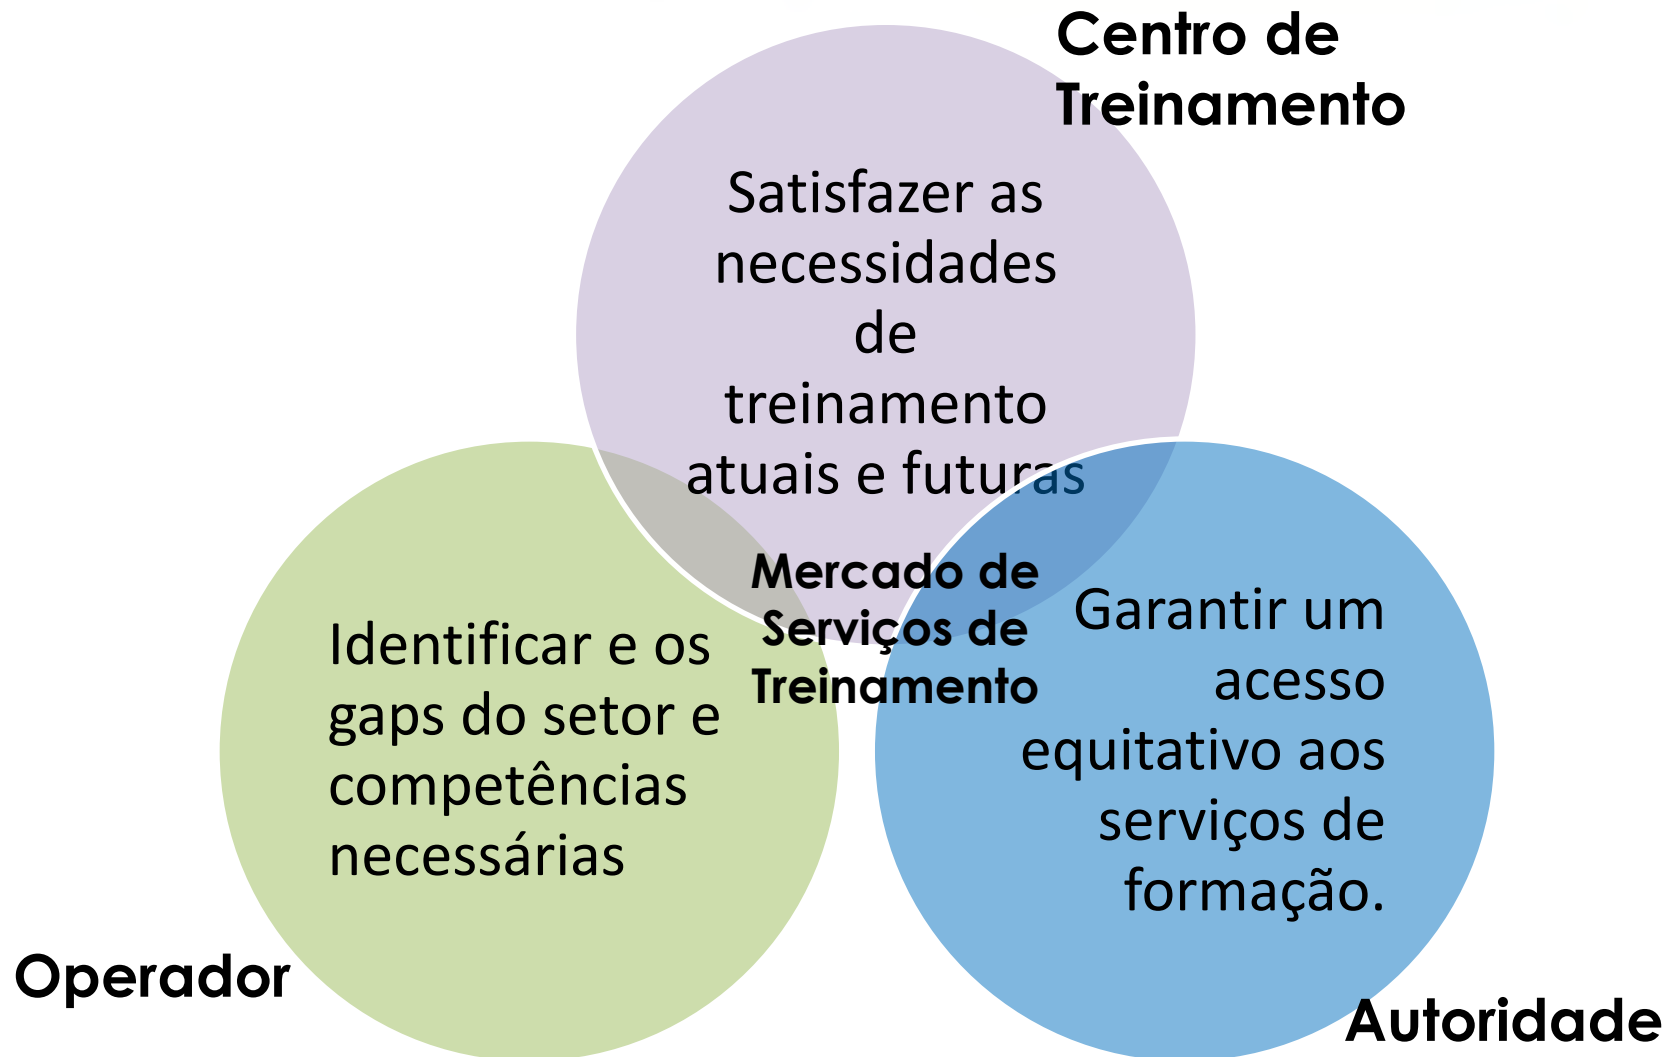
Centro de Treinamento

Satisfazer as necessidades de treinamento atuais e futuras

Mercado de Serviços de Treinamento

Identificar e os gaps do setor e competências necessárias

Garantir um acesso equitativo aos serviços de formação.

Operador

Autoridade